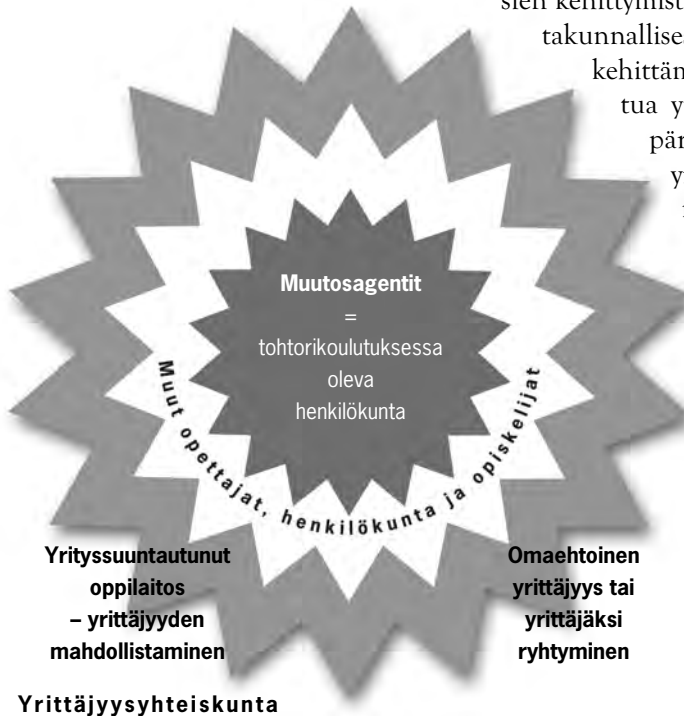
sien kehittymist
takunnallise
kehittän
tua y
pär
y

Muutosagentit
=
tohtorikoulutuksessa
oleva
henkilökunta

Muut opettajat, henkilökunta ja opiskelijat

Yrityssuuntautunut oppilaitos – yrittäjyyden mahdollistaminen

Omaehtoinen yrittäjyys tai yrittäjäksi ryhtyminen

Yrittäjyysyhteiskunta